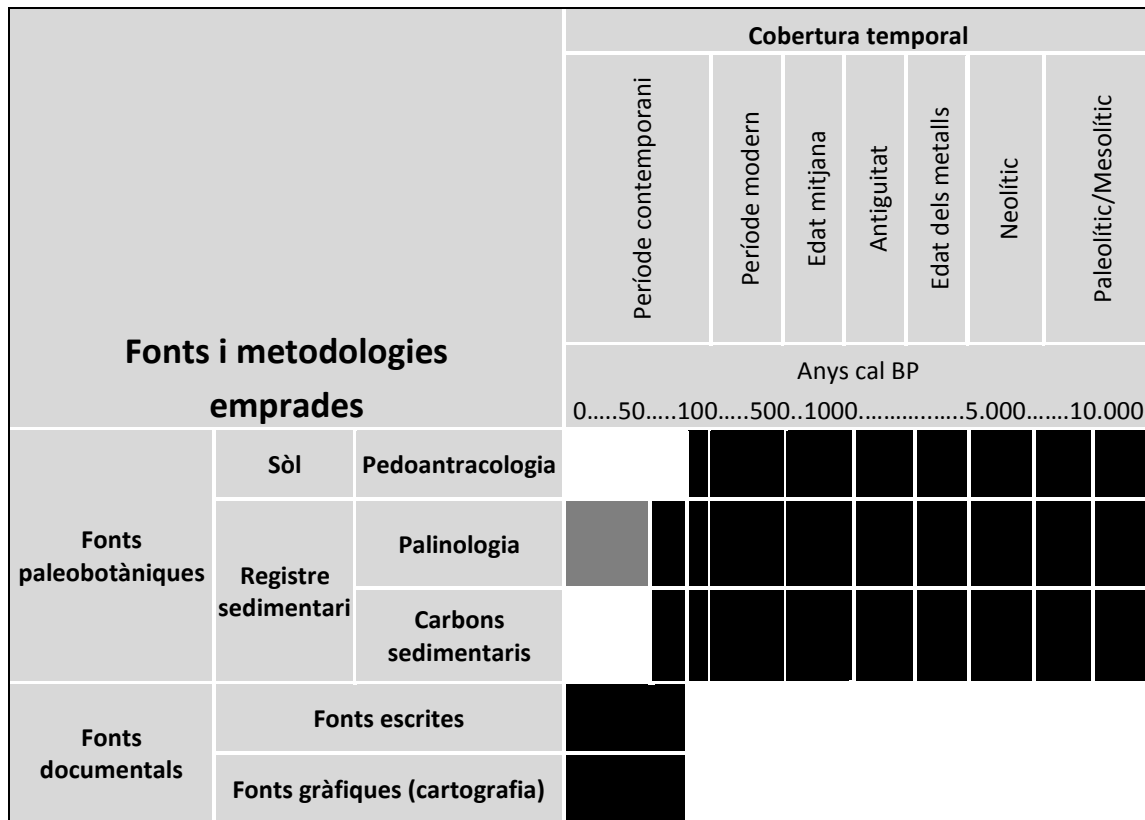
| Fonts i metodologies emprades | | | Cobertura temporal | | | | | | |
|---|---|---|---|---|---|---|---|---|---|
| | | | Període contemporani | Període modern | Edat mitjana | Antiguitat | Edat dels metalls | Neolític | Paleolític/Mesolític |
| | | | Anys cal BP 0.....50.....100.....500..1000...............5.000.......10.000 | | | | | | |
| Fonts paleobotàniques | Sòl | Pedoantracologia | | | | | | | |
| | Registre sedimentari | Palinologia | | | | | | | |
| | | Carbons sedimentaris | | | | | | | |
| Fonts documentals | Fonts escrites | | | | | | | | |
| | Fonts gràfiques (cartografia) | | | | | | | | |